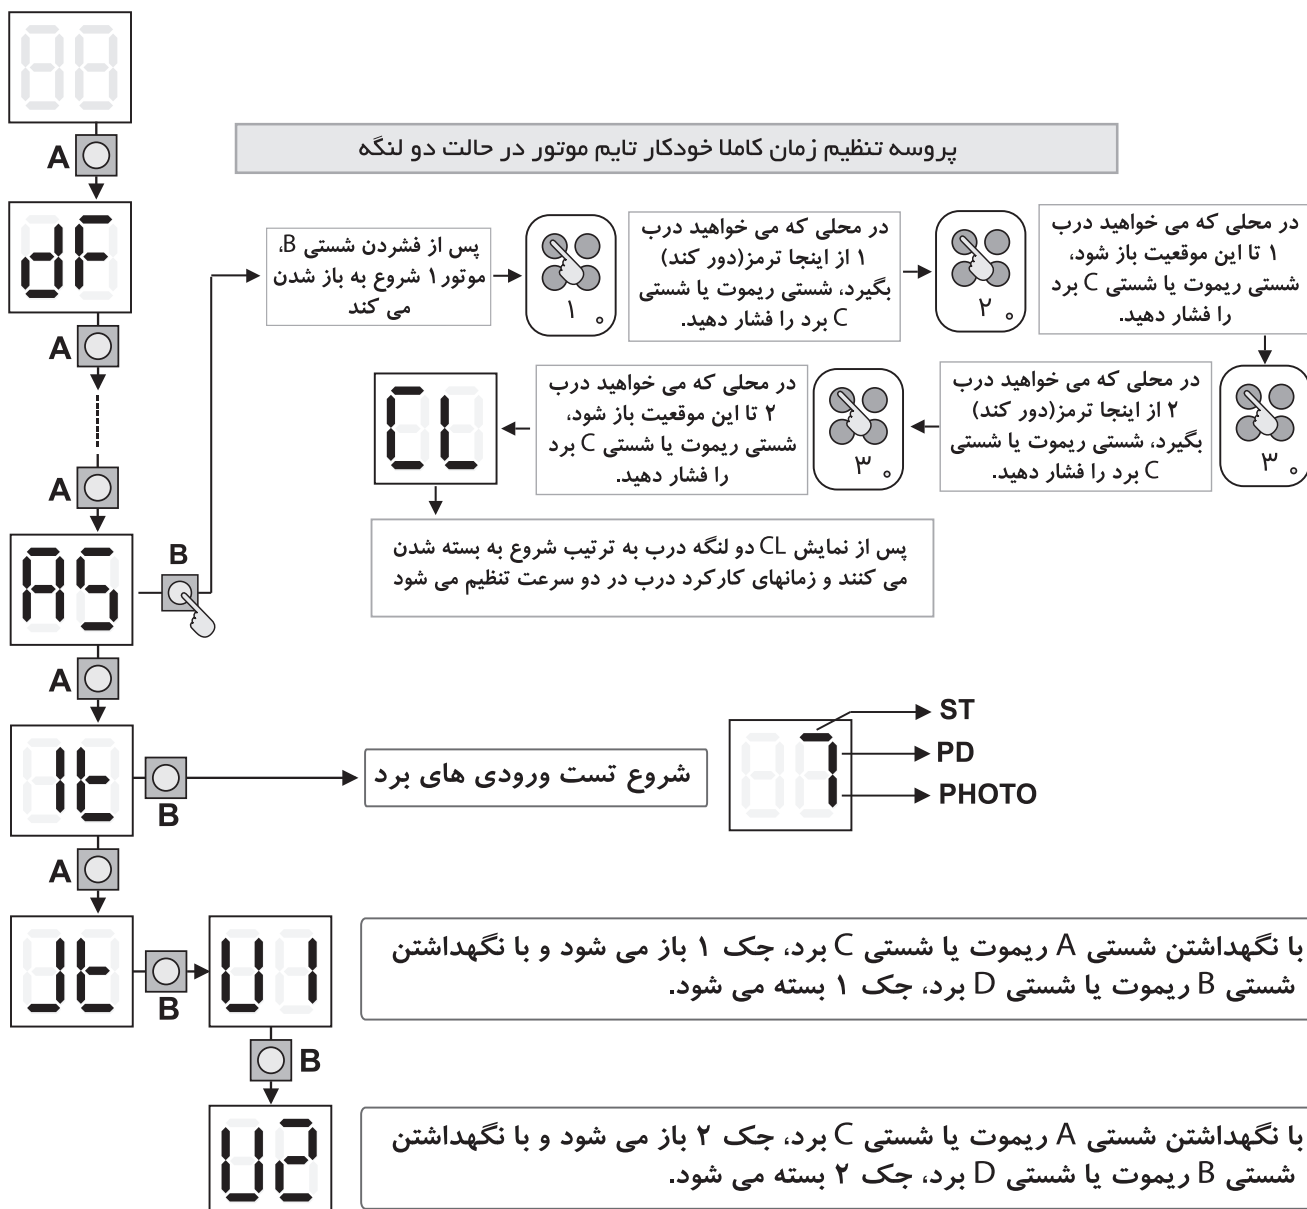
A

dF

A

A

AS

B

A

It

B

A

Jt

B

U1

B

U2

پروسه تنظیم زمان کاملا خودکار تایم موتور در حالت دو لنگه

پس از فشردن شستی B، موتور ۱ شروع به باز شدن می کند

۱ ه

در محلی که می خواهید درب ۱ از اینجا ترمز(دور کند) بگیرد، شستی ریموت یا شستی C برد را فشار دهید.

۲ ه

در محلی که می خواهید درب ۱ تا این موقعیت باز شود، شستی ریموت یا شستی C برد را فشار دهید.

۳ ه

در محلی که می خواهید درب ۲ از اینجا ترمز(دور کند) بگیرد، شستی ریموت یا شستی C برد را فشار دهید.

۳ ه

در محلی که می خواهید درب ۲ تا این موقعیت باز شود، شستی ریموت یا شستی C برد را فشار دهید.

CL

پس از نمایش CL دو لنگه درب به ترتیب شروع به بسته شدن می کنند و زمانهای کارکرد درب در دو سرعت تنظیم می شود

شروع تست ورودی های برد

ST
PD
PHOTO

با نگهداشتن شستی A ریموت یا شستی C برد، جک ۱ باز می شود و با نگهداشتن شستی B ریموت یا شستی D برد، جک ۱ بسته می شود.

با نگهداشتن شستی A ریموت یا شستی C برد، جک ۲ باز می شود و با نگهداشتن شستی B ریموت یا شستی D برد، جک ۲ بسته می شود.